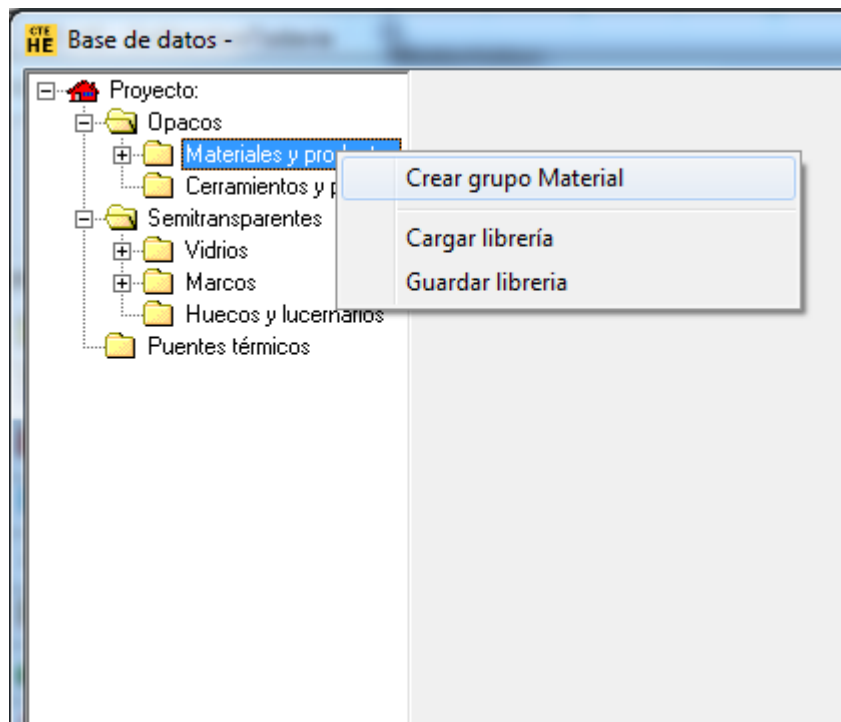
CTE HE Base de datos -

Proyecto:
Opacos
Materiales y pro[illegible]
Cerramientos y p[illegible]
Semitransparentes
Vidrios
Marcos
Huecos y lucernarios
Puentes térmicos

Crear grupo Material
Cargar librería
Guardar libreria